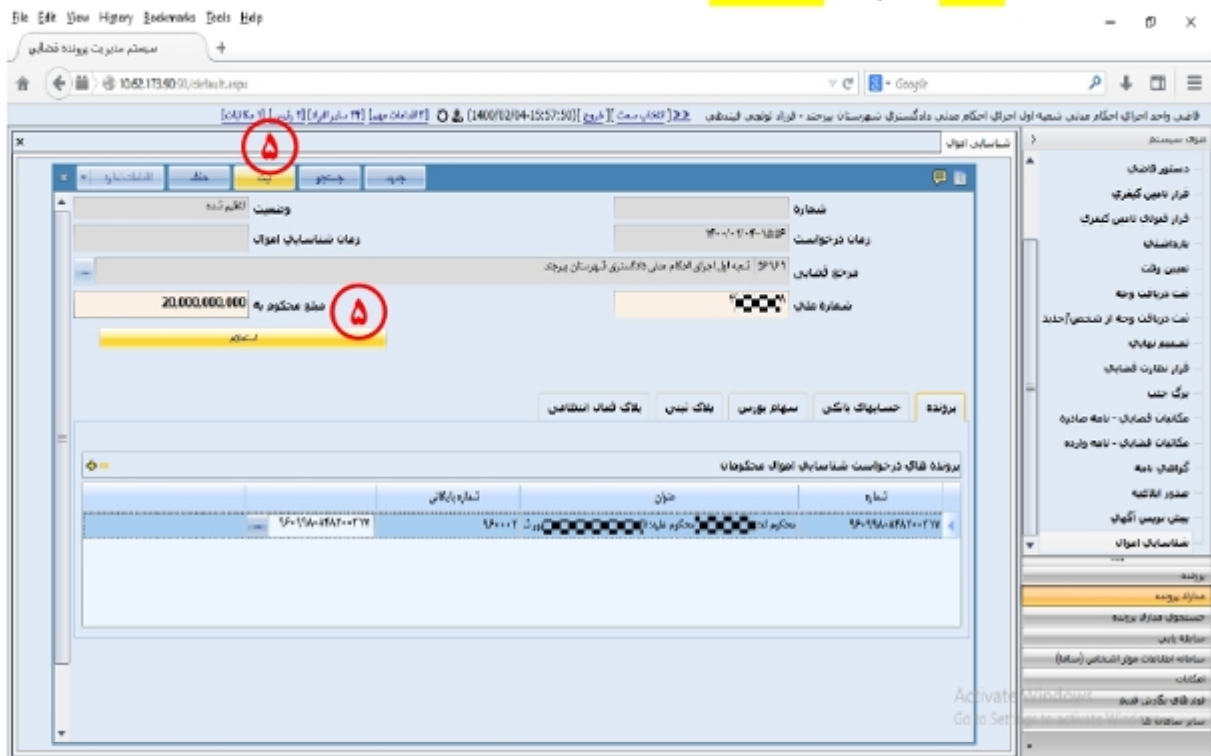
File Edit View History Bookmarks Tools Help

سیستم مدیریت پرونده قضایی

10.62.173.90/default.aspx

Google

قاضی واحد اجرای احکام مدنی شعبه اول اجرای احکام مدنی دادگستری شهرستان بیرجند - فرزاد توکلی فیندطی (1400/02/04-15:57:50) [خروج] [تغییر سمت] [۴ اقدامات مهم] [۲۹ سایر افراد] [۲ رایس] [۵ مکاتبات]

شناسایی اموال

منوی سیستم

۵

جدید | جستجو | ثبت | حذف | اقدامات بعدی

شماره

وضعیت تنظیم شده

زمان درخواست ۱۴۰۰/۰۲/۰۴-۱۵:۵۶

زمان شناسایی اموال

مرجع قضایی ۵۶۱۶۹ شعبه اول اجرای احکام مدنی دادگستری شهرستان بیرجند

شماره ملی

مبلغ محکوم به 20,000,000,000

۵

استعلام

پرونده | حسابهای بانکی | سهام بورس | پلاک ثبتی | پلاک خودرو انتظامی

پرونده های درخواست شناسایی اموال محکومان

| شماره | عنوان | شماره بایگانی | |
|---|---|---|---|
| ۹۶۰۹۹۸۰۴۸۴۲۰۰۲۲۷ | محکوم له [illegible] محکوم علیه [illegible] ورث | ۹۶۰۰۰۲ | ۹۶۰۹۹۸۰۴۸۴۲۰۰۲۲۷ |

دستور قاضی
قرار تامین کیفری
قرار قبولی تامین کیفری
بازداشتی
تعیین وقت
ثبت دریافت وجه
ثبت دریافت وجه از شخص/حذف
تصمیم نهایی
قرار نظارت قضایی
برگ جلب
مکاتبات قضایی - نامه صادره
مکاتبات قضایی - نامه وارده
گزارش شبه
صدور ابلاغیه
پیش نویس آگهی
شناسایی اموال

پرونده
مدارک پرونده
جستجوی مدارک پرونده
سامانه ثنا
سامانه اطلاعات موثر اشخاص (ساما)
امکانات
ابزار های نگارش فیلم
سایر سامانه ها

Activate Windows
Go to Settings to activate Windows.